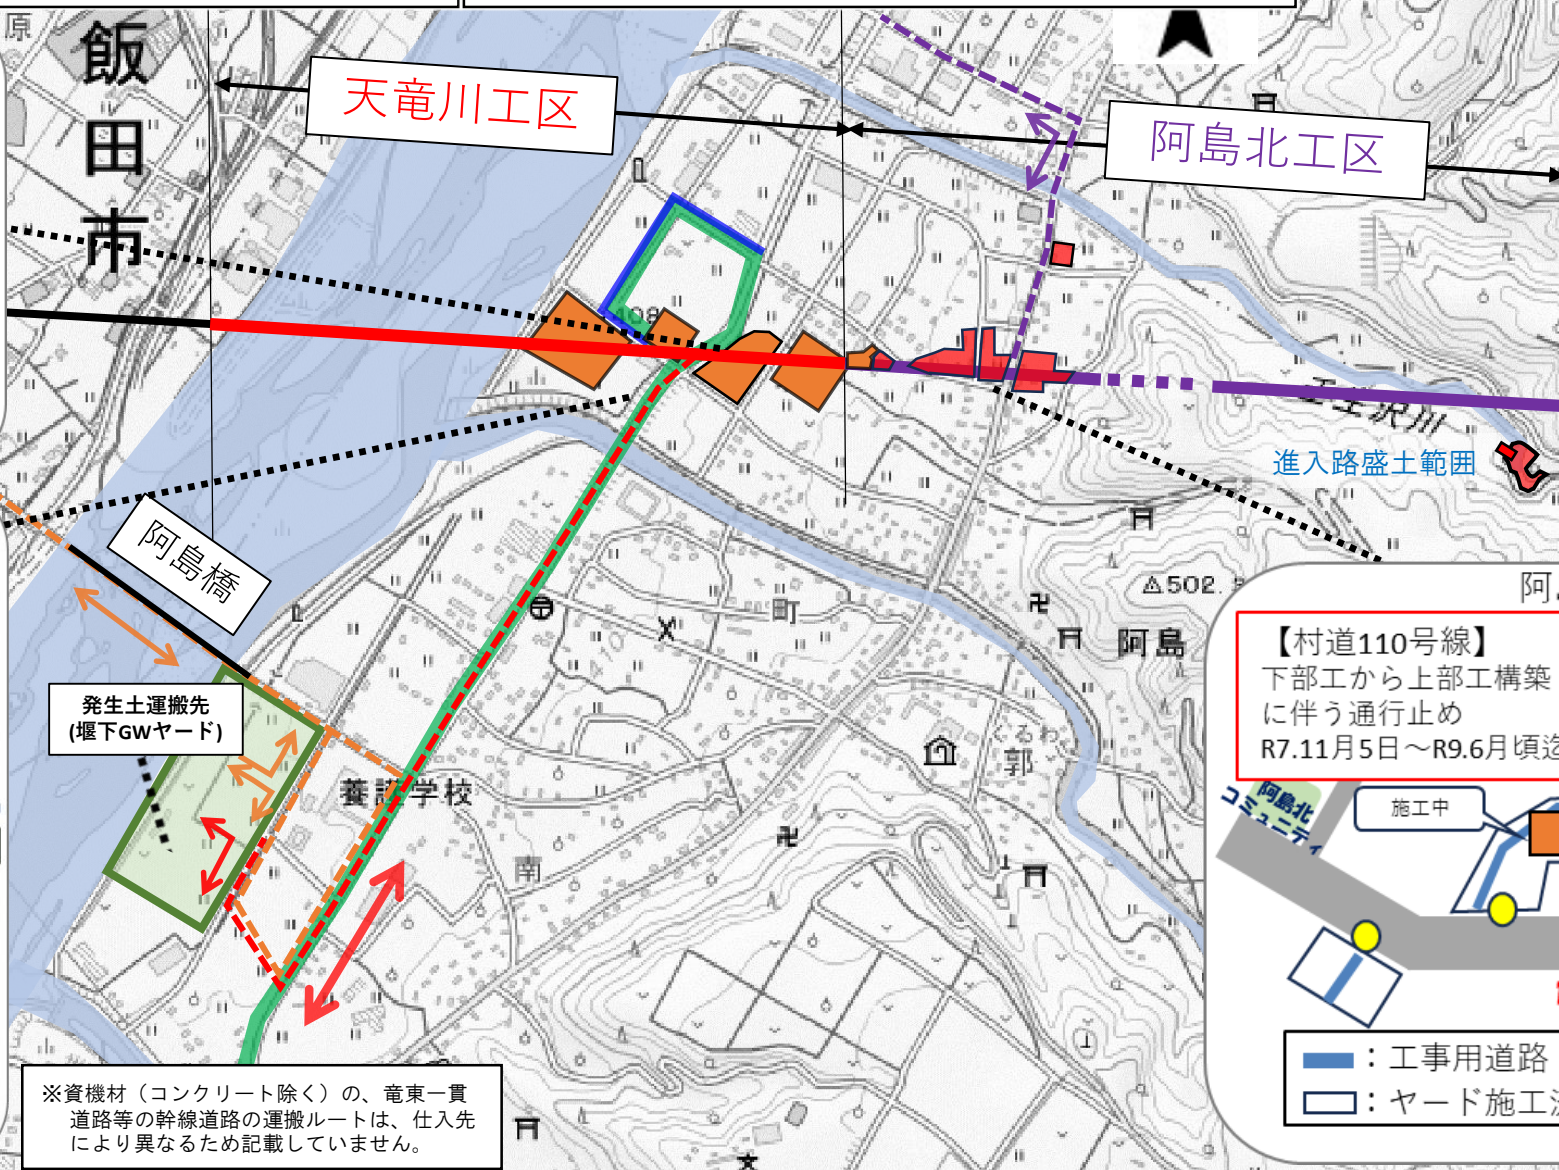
原

飯田市

天竜川工区

阿島北工区

108

進入路盛土範囲

阿島橋

△502

町

阿島

発生土運搬先
(堰下GWヤード)

養護学校

くるわ
郭

南

阿

【村道110号線】
下部工から上部工構築
に伴う通行止め
R7.11月5日～R9.6月頃迄

阿島北
コミュニティ

施工中

：工事用道路
：ヤード施工

※資機材（コンクリート除く）の、竜東一貫道路等の幹線道路の運搬ルートは、仕入先により異なるため記載していません。